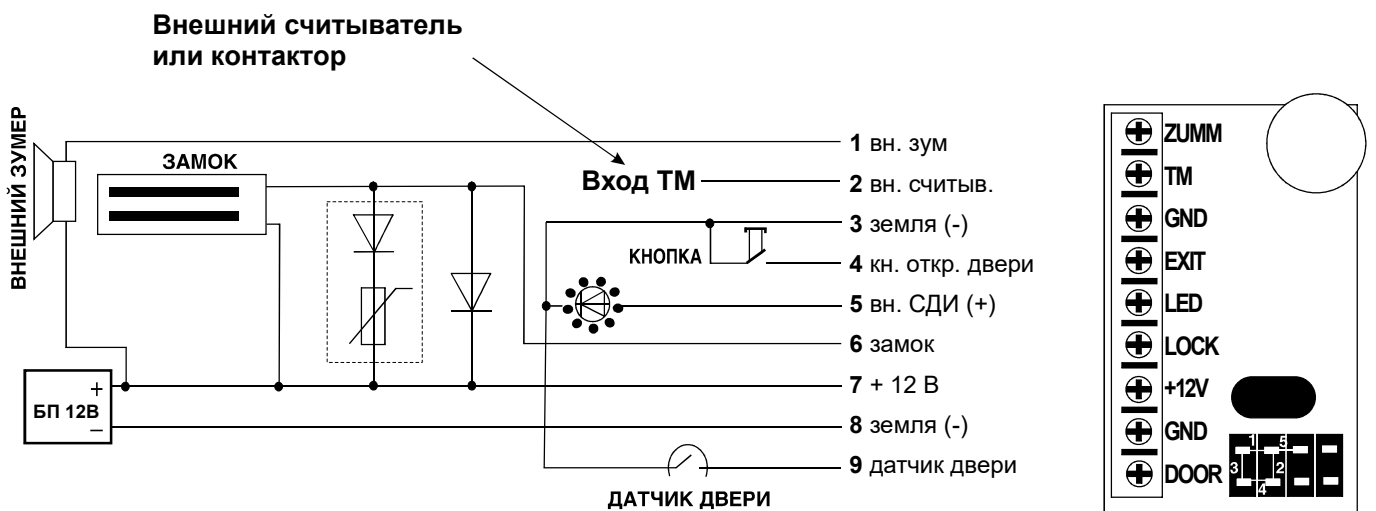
Внешний считыватель или контактор

ВНЕШНИЙ ЗУМЕР

ЗАМОК

Вход ТМ

КНОПКА

БП 12В
+
–

ДАТЧИК ДВЕРИ

**1** вн. зум
**2** вн. считыв.
**3** земля (-)
**4** кн. откр. двери
**5** вн. СДИ (+)
**6** замок
**7** + 12 В
**8** земля (-)
**9** датчик двери

ZUMM
TM
GND
EXIT
LED
LOCK
+12V
GND
DOOR

1
5
3
2
4